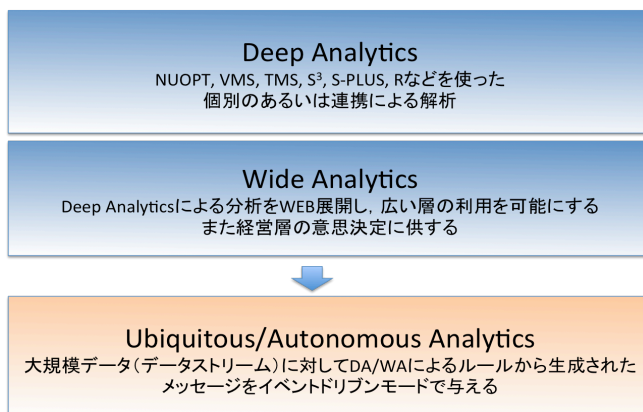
Deep Analytics
NUOPT, VMS, TMS, $S^3$, S-PLUS, Rなどを使った個別のあるいは連携による解析

Wide Analytics
Deep Analyticsによる分析をWEB展開し，広い層の利用を可能にするまた経営層の意思決定に供する

Ubiquitous/Autonomous Analytics
大規模データ（データストリーム）に対してDA/WAによるルールから生成されたメッセージをイベントドリブンモードで与える